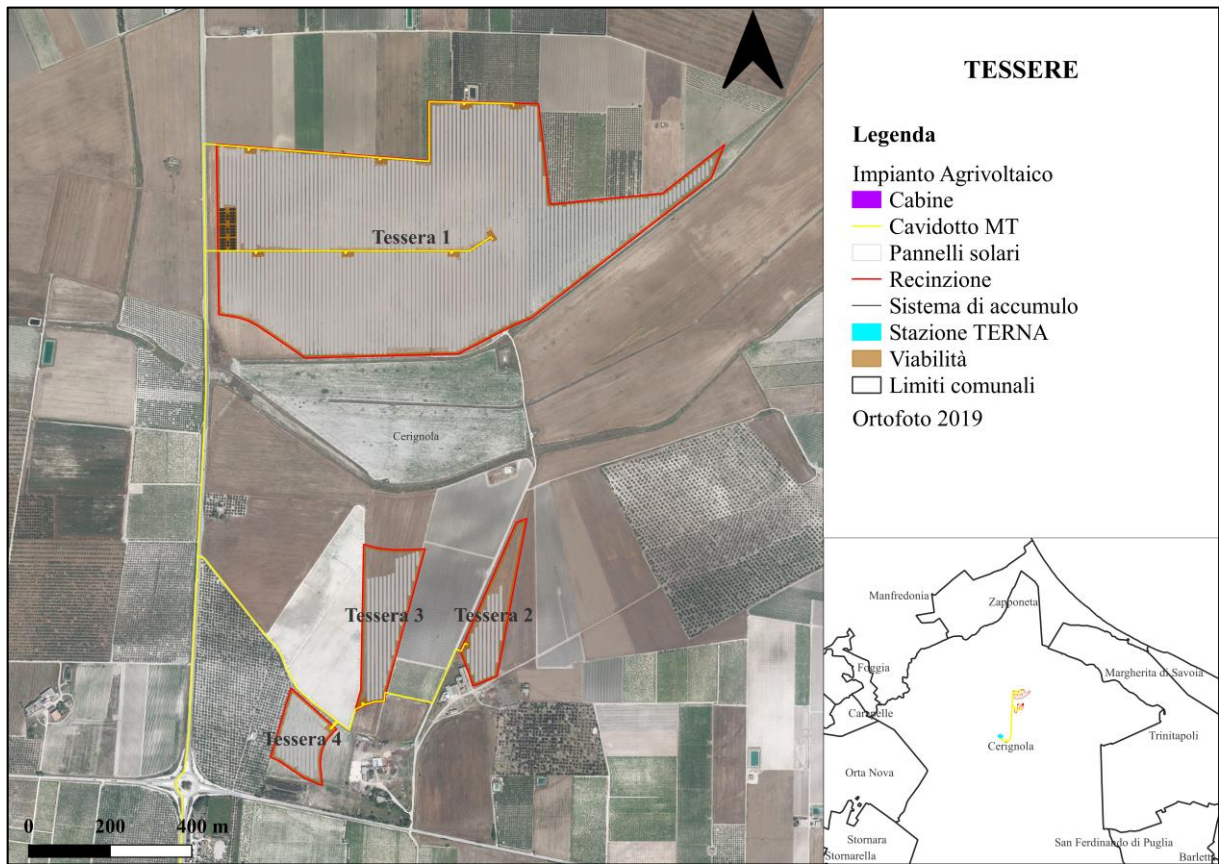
Tessera 1

Cerignola

Tessera 3

Tessera 2

Tessera 4

0 200 400 m

TESSERE

Legenda

Impianto Agrivoltaico

Cabine

Cavidotto MT

Pannelli solari

Recinzione

Sistema di accumulo

Stazione TERNA

Viabilità

Limiti comunali

Ortofoto 2019

Manfredonia

Zapponeta

Foggia

Margherita di Savoia

Carapelle

Cerignola

Trinitapoli

Orta Nova

Stornara

Stornarella

San Ferdinando di Puglia

Barlett